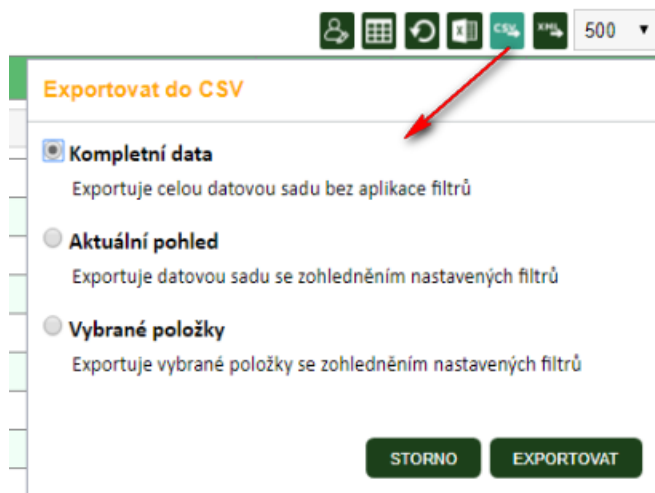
CSV XML 500 ▼

Exportovat do CSV

Kompletní data

Exportuje celou datovou sadu bez aplikace filtrů

Aktuální pohled

Exportuje datovou sadu se zohledněním nastavených filtrů

Vybrané položky

Exportuje vybrané položky se zohledněním nastavených filtrů

STORNO

EXPORTOVAT